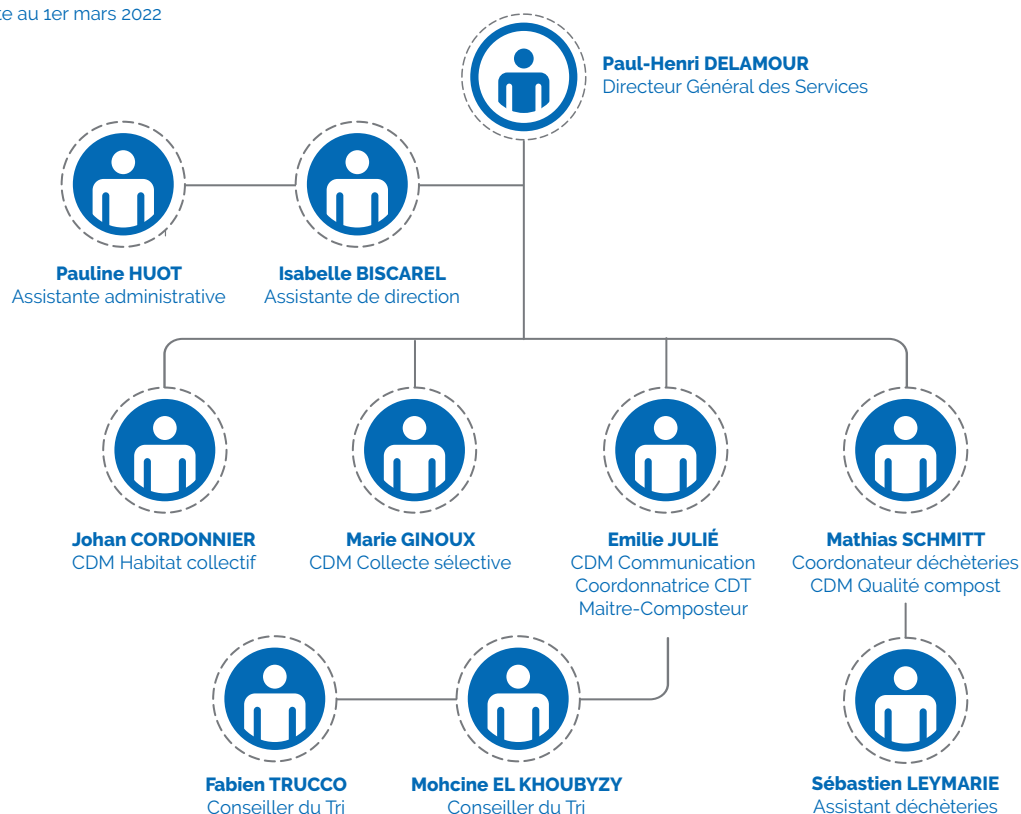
te au 1er mars 2022

Paul-Henri DELAMOUR
Directeur Général des Services

Pauline HUOT
Assistante administrative

Isabelle BISCAREL
Assistante de direction

Johan CORDONNIER
CDM Habitat collectif

Marie GINOUX
CDM Collecte sélective

Emilie JULIÉ
CDM Communication
Coordonnatrice CDT
Maitre-Composteur

Mathias SCHMITT
Coordonateur déchèteries
CDM Qualité compost

Fabien TRUCCO
Conseiller du Tri

Mohcine EL KHOUBYZY
Conseiller du Tri

Sébastien LEYMARIE
Assistant déchèteries